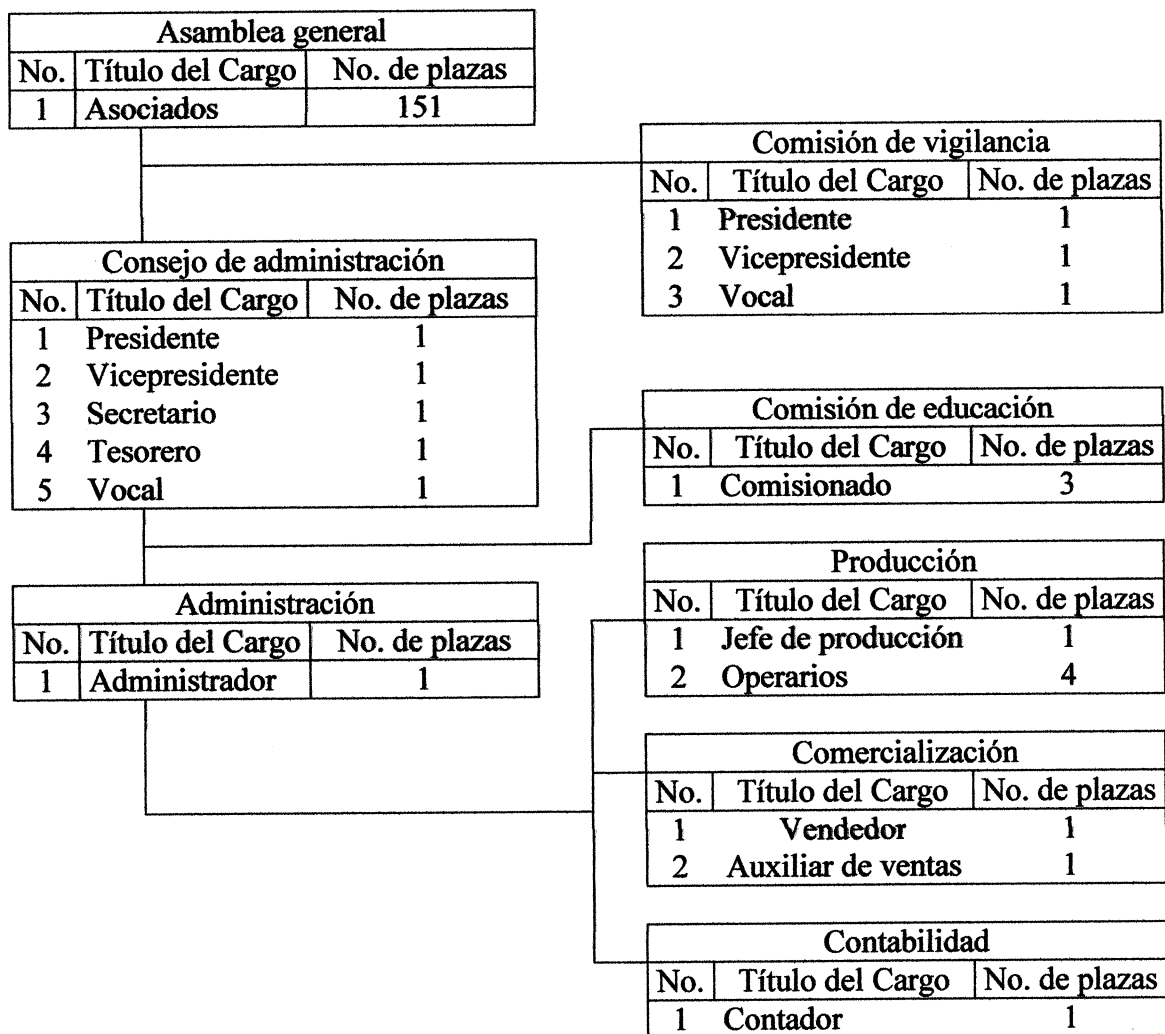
Asamblea general

| No. | Título del Cargo | No. de plazas |
|---|---|---|
| 1 | Asociados | 151 |

Comisión de vigilancia

| No. | Título del Cargo | No. de plazas |
|---|---|---|
| 1 | Presidente | 1 |
| 2 | Vicepresidente | 1 |
| 3 | Vocal | 1 |

Consejo de administración

| No. | Título del Cargo | No. de plazas |
|---|---|---|
| 1 | Presidente | 1 |
| 2 | Vicepresidente | 1 |
| 3 | Secretario | 1 |
| 4 | Tesorero | 1 |
| 5 | Vocal | 1 |

Comisión de educación

| No. | Título del Cargo | No. de plazas |
|---|---|---|
| 1 | Comisionado | 3 |

Administración

| No. | Título del Cargo | No. de plazas |
|---|---|---|
| 1 | Administrador | 1 |

Producción

| No. | Título del Cargo | No. de plazas |
|---|---|---|
| 1 | Jefe de producción | 1 |
| 2 | Operarios | 4 |

Comercialización

| No. | Título del Cargo | No. de plazas |
|---|---|---|
| 1 | Vendedor | 1 |
| 2 | Auxiliar de ventas | 1 |

Contabilidad

| No. | Título del Cargo | No. de plazas |
|---|---|---|
| 1 | Contador | 1 |